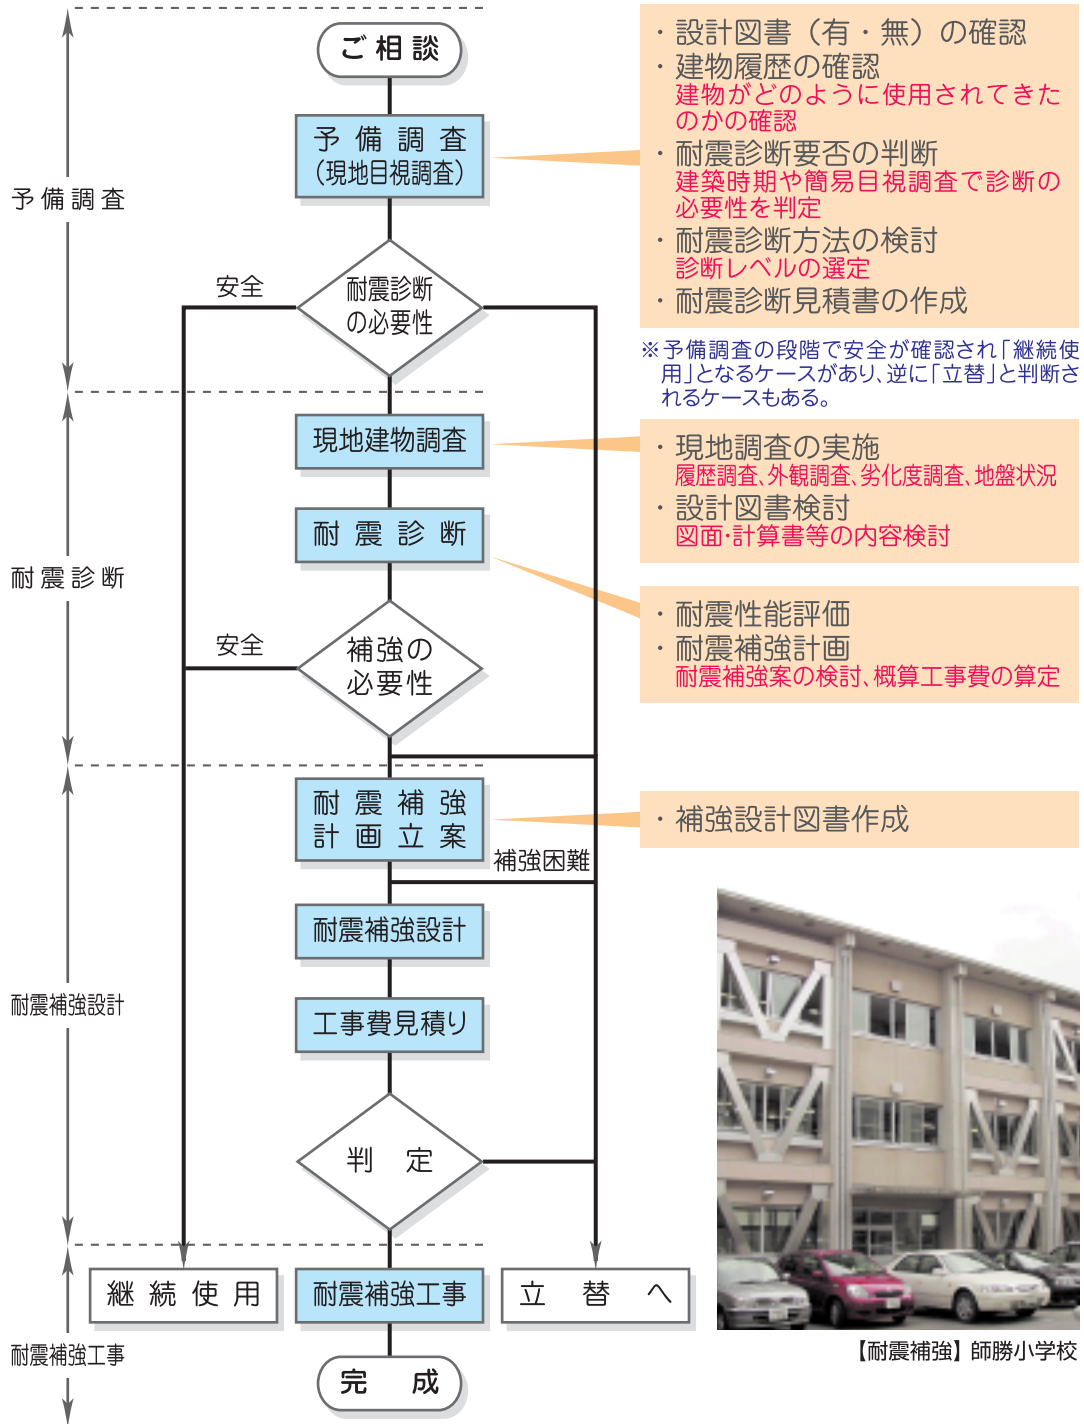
ご相談

予備調査
(現地目視調査)

予備調査

安全

耐震診断の必要性

・設計図書(有・無)の確認
・建物履歴の確認
建物がどのように使用されてきたのかの確認
・耐震診断要否の判断
建築時期や簡易目視調査で診断の必要性を判定
・耐震診断方法の検討
診断レベルの選定
・耐震診断見積書の作成

※予備調査の段階で安全が確認され「継続使用」となるケースがあり、逆に「立替」と判断されるケースもある。

現地建物調査

・現地調査の実施
履歴調査、外観調査、劣化度調査、地盤状況
・設計図書検討
図面・計算書等の内容検討

耐震診断

耐震診断

・耐震性能評価
・耐震補強計画
耐震補強案の検討、概算工事費の算定

安全

補強の必要性

耐震補強計画立案

・補強設計図書作成

補強困難

耐震補強設計

耐震補強設計

工事費見積り

判定

継続使用

耐震補強工事

立替へ

耐震補強工事

完成

【耐震補強】師勝小学校